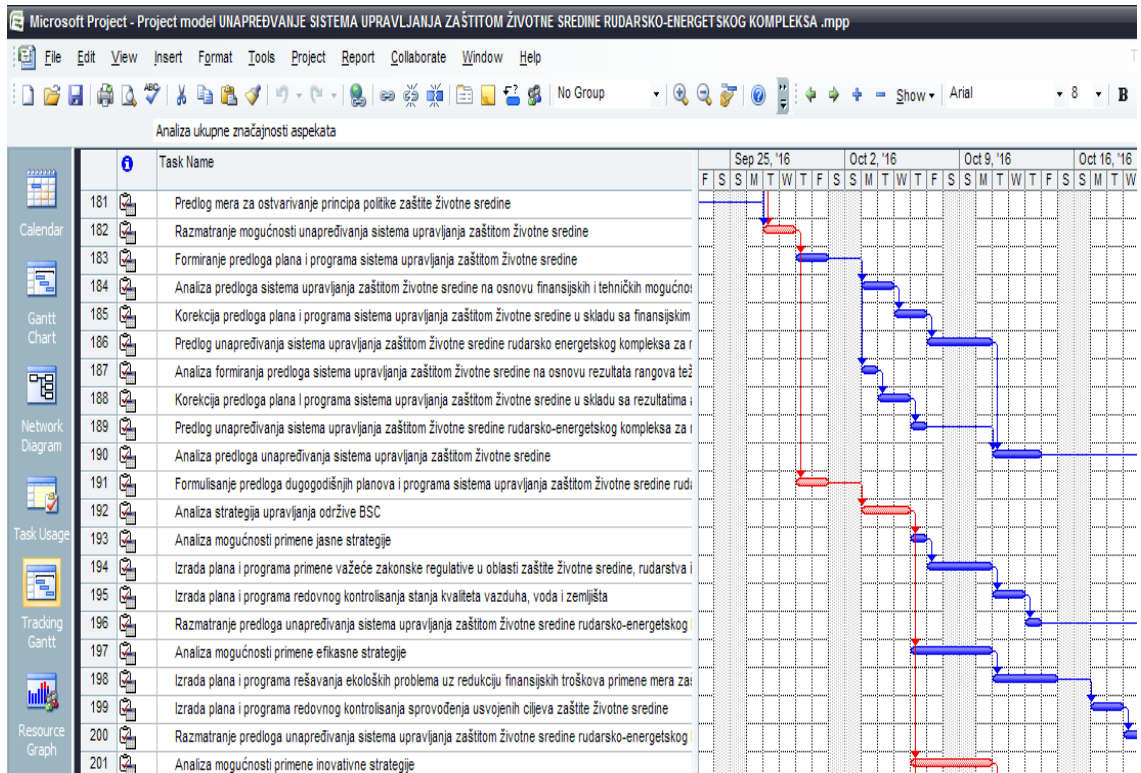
Microsoft Project - Project model UNAPREĐVANJE SISTEMA UPRAVLJANJA ZAŠTITOM ŽIVOTNE SREDINE RUDARSKO-ENERGETSKOG KOMPLEKSA .mpp

File Edit View Insert Format Tools Project Report Collaborate Window Help

No Group Show Arial 8 B

Analiza ukupne značajnosti aspekata

Calendar
Gantt Chart
Network Diagram
Task Usage
Tracking Gantt
Resource Graph

| | | Task Name |
|---|---|---|
| 181 | | Predlog mera za ostvarivanje principa politike zaštite životne sredine |
| 182 | | Razmatranje mogućnosti unapređivanja sistema upravljanja zaštitom životne sredine |
| 183 | | Formiranje predloga plana i programa sistema upravljanja zaštitom životne sredine |
| 184 | | Analiza predloga sistema upravljanja zaštitom životne sredine na osnovu finansijskih i tehničkih mogućnos |
| 185 | | Korekcija predloga plana i programa sistema upravljanja zaštitom životne sredine u skladu sa finansijskim |
| 186 | | Predlog unapređivanja sistema upravljanja zaštitom životne sredine rudarsko energetskog kompleksa za |
| 187 | | Analiza formiranja predloga sistema upravljanja zaštitom životne sredine na osnovu rezultata rangova tež |
| 188 | | Korekcija predloga plana I programa sistema upravljanja zaštitom životne sredine u skladu sa rezultatima |
| 189 | | Predlog unapređivanja sistema upravljanja zaštitom životne sredine rudarsko-energetskog kompleksa za |
| 190 | | Analiza predloga unapređivanja sistema upravljanja zaštitom životne sredine |
| 191 | | Formulisanje predloga dugogodišnjih planova i programa sistema upravljanja zaštitom životne sredine rud |
| 192 | | Analiza strategija upravljanja održive BSC |
| 193 | | Analiza mogućnosti primene jasne strategije |
| 194 | | Izrada plana i programa primene važeće zakonske regulative u oblasti zaštite životne sredine, rudarstva i |
| 195 | | Izrada plana i programa redovnog kontrolisanja stanja kvaliteta vazduha, voda i zemljišta |
| 196 | | Razmatranje predloga unapređivanja sistema upravljanja zaštitom životne sredine rudarsko-energetskog |
| 197 | | Analiza mogućnosti primene efikasne strategije |
| 198 | | Izrada plana i programa rešavanja ekoloških problema uz redukciju finansijskih troškova primene mera za |
| 199 | | Izrada plana i programa redovnog kontrolisanja sprovođenja usvojenih ciljeva zaštite životne sredine |
| 200 | | Razmatranje predloga unapređivanja sistema upravljanja zaštitom životne sredine rudarsko-energetskog |
| 201 | | Analiza mogućnosti primene inovativne strategije |

Sep 25, '16 Oct 2, '16 Oct 9, '16 Oct 16, '16
F S S M T W T F S S M T W T F S S M T W T F S S M T W